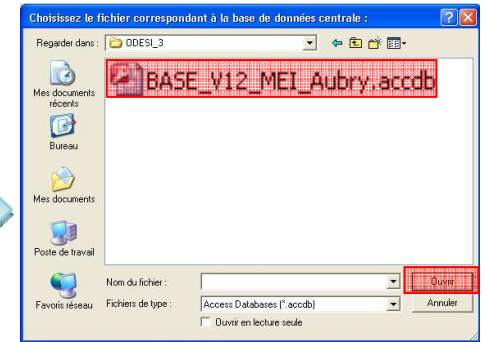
Choisissez le fichier correspondant à la base de données centrale :

Regarder dans : ODESI_3

BASE_V12_MEI_Aubry.accdb

Mes documents récents

Bureau

Mes documents

Poste de travail

Favoris réseau

Nom du fichier :

Fichiers de type : Access Databases (*.accdb)

Ouvrir en lecture seule

Ouvrir

Annuler